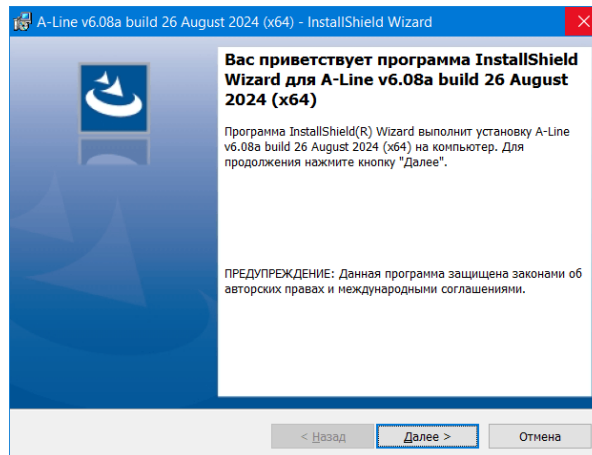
A-Line v6.08a build 26 August 2024 (x64) - InstallShield Wizard

Вас приветствует программа InstallShield Wizard для A-Line v6.08a build 26 August 2024 (x64)

Программа InstallShield(R) Wizard выполнит установку A-Line v6.08a build 26 August 2024 (x64) на компьютер. Для продолжения нажмите кнопку "Далее".

ПРЕДУПРЕЖДЕНИЕ: Данная программа защищена законами об авторских правах и международными соглашениями.

< Назад
Далее >
Отмена